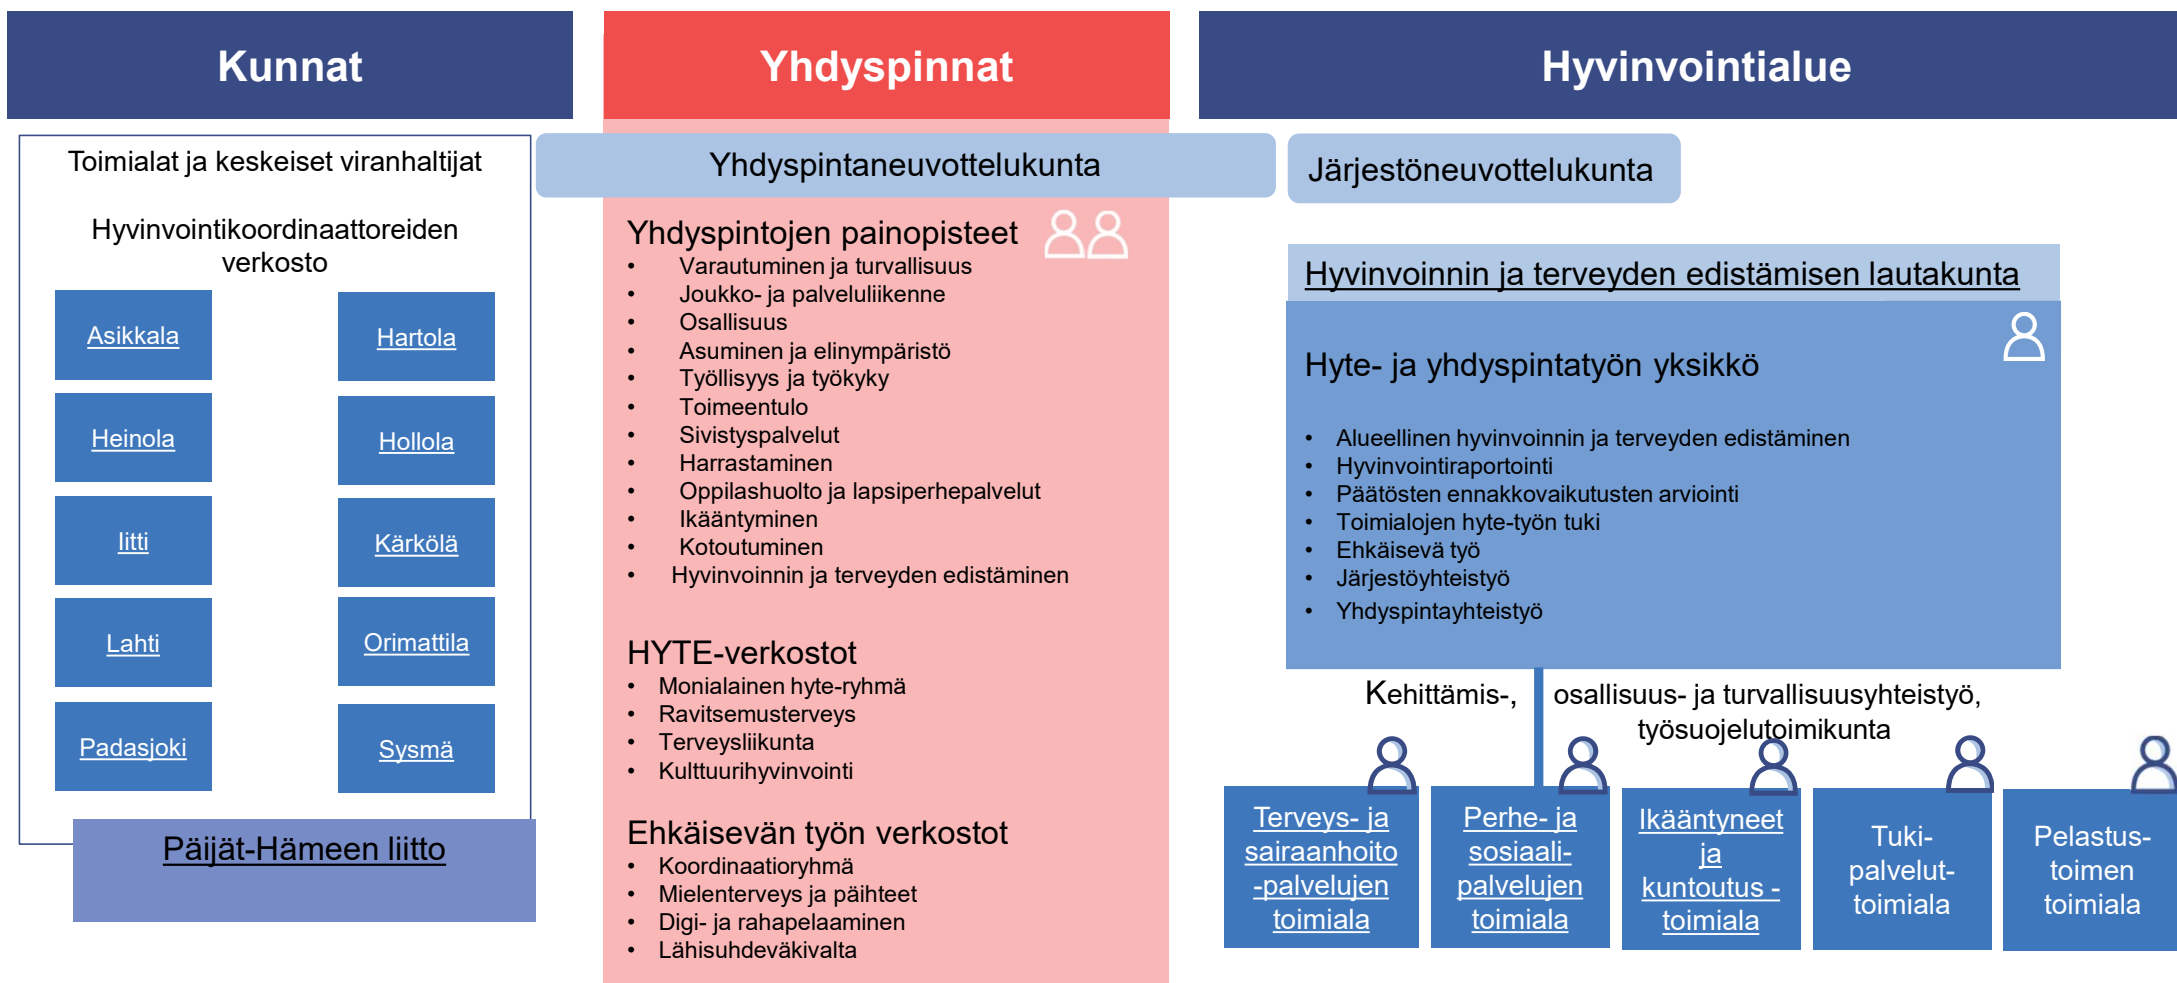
Kunnat

Yhdyspinnat

Hyvinvointialue

Toimialat ja keskeiset viranhaltijat

Hyvinvointikoordinaattoreiden verkosto

Asikkala

Hartola

Heinola

Hollola

Iitti

Kärkölä

Lahti

Orimattila

Padasjoki

Sysmä

Päijät-Hämeen liitto

Yhdyspintaneuvottelukunta

Yhdyspintojen painopisteet
- Varautuminen ja turvallisuus
- Joukko- ja palveluliikenne
- Osallisuus
- Asuminen ja elinympäristö
- Työllisyys ja työkyky
- Toimeentulo
- Sivistyspalvelut
- Harrastaminen
- Oppilashuolto ja lapsiperhepalvelut
- Ikääntyminen
- Kotoutuminen
- Hyvinvoinnin ja terveyden edistäminen

HYTE-verkostot
- Monialainen hyte-ryhmä
- Ravitsemusterveys
- Terveysliikunta
- Kulttuurihyvinvointi

Ehkäisevän työn verkostot
- Koordinaatioryhmä
- Mielenterveys ja päihteet
- Digi- ja rahapelaaminen
- Lähisuhdeväkivalta

Järjestöneuvottelukunta

Hyvinvoinnin ja terveyden edistämisen lautakunta

Hyte- ja yhdyspintatyön yksikkö
- Alueellinen hyvinvoinnin ja terveyden edistäminen
- Hyvinvointiraportointi
- Päätösten ennakkovaikutusten arviointi
- Toimialojen hyte-työn tuki
- Ehkäisevä työ
- Järjestöyhteistyö
- Yhdyspintayhteistyö

Kehittämis-, osallisuus- ja turvallisuusyhteistyö, työsuojelutoimikunta

Terveys- ja sairaanhoito -palvelujen toimiala

Perhe- ja sosiaali-palvelujen toimiala

Ikääntyneet ja kuntoutus -toimiala

Tuki-palvelut-toimiala

Pelastus-toimen toimiala